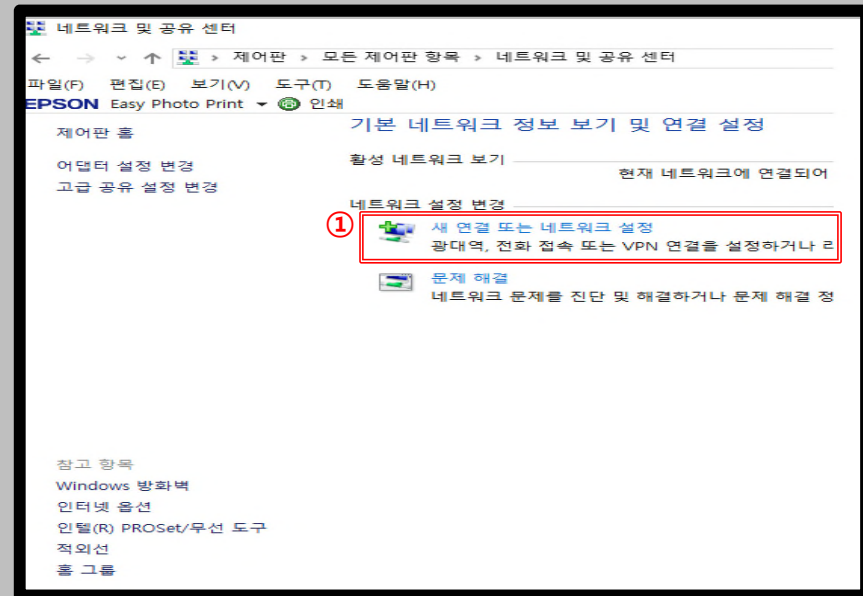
네트워크 및 공유 센터

제어판 > 모든 제어판 항목 > 네트워크 및 공유 센터

파일(F) 편집(E) 보기(V) 도구(T) 도움말(H)

EPSON Easy Photo Print 인쇄

제어판 홈

어댑터 설정 변경

고급 공유 설정 변경

기본 네트워크 정보 보기 및 연결 설정

활성 네트워크 보기

현재 네트워크에 연결되어

네트워크 설정 변경

①

새 연결 또는 네트워크 설정

광대역, 전화 접속 또는 VPN 연결을 설정하거나 리

문제 해결

네트워크 문제를 진단 및 해결하거나 문제 해결 정

참고 항목

Windows 방화벽

인터넷 옵션

인텔(R) PROSet/무선 도구

적외선

홈 그룹